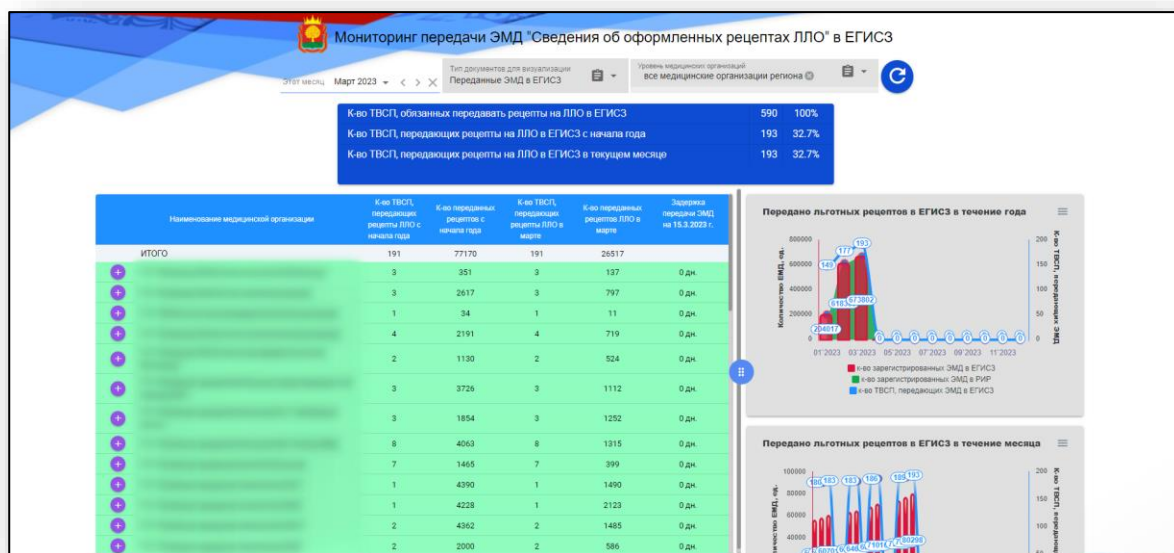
Мониторинг передачи ЭМД "Сведения об оформленных рецептах ЛЛО" в ЕГИСЗ

Этот месяц Март 2023 ▾ < > ✕

Тип документов для визуализации
Переданные ЭМД в ЕГИСЗ

Уровень медицинских организаций
все медицинские организации региона

| | | |
|---|---|---|
| К-во ТВСП, обязанных передавать рецепты на ЛЛО в ЕГИСЗ | 590 | 100% |
| К-во ТВСП, передающих рецепты на ЛЛО в ЕГИСЗ с начала года | 193 | 32.7% |
| К-во ТВСП, передающих рецепты на ЛЛО в ЕГИСЗ в текущем месяце | 193 | 32.7% |

| Наименование медицинской организации | К-во ТВСП, передающих рецепты ЛЛО с начала года | К-во переданных рецептов с начала года | К-во ТВСП, передающих рецепты ЛЛО в марте | К-во переданных рецептов ЛЛО в марте | Задержка передачи ЭМД на 15.3.2023 г. |
|---|---|---|---|---|---|
| ИТОГО | 191 | 77170 | 191 | 26517 | |
| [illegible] | 3 | 351 | 3 | 137 | 0 дн. |
| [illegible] | 3 | 2617 | 3 | 797 | 0 дн. |
| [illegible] | 1 | 34 | 1 | 11 | 0 дн. |
| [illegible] | 4 | 2191 | 4 | 719 | 0 дн. |
| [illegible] | 2 | 1130 | 2 | 524 | 0 дн. |
| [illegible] | 3 | 3726 | 3 | 1112 | 0 дн. |
| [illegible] | 3 | 1854 | 3 | 1252 | 0 дн. |
| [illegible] | 8 | 4063 | 8 | 1315 | 0 дн. |
| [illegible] | 7 | 1465 | 7 | 399 | 0 дн. |
| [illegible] | 1 | 4390 | 1 | 1490 | 0 дн. |
| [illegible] | 1 | 4228 | 1 | 2123 | 0 дн. |
| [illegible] | 2 | 4362 | 2 | 1485 | 0 дн. |
| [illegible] | 2 | 2000 | 2 | 586 | 0 дн. |

Передано льготных рецептов в ЕГИСЗ в течение года

Количество ЭМД, ед.
К-во ТВСП, передающих ЭМД
800000
600000
400000
200000
0
200
150
100
50
0
149 177 193
61837 73802
20481
0 0 0 0 0 0 0 0 0
01'2023 03'2023 05'2023 07'2023 09'2023 11'2023
к-во зарегистрированных ЭМД в ЕГИСЗ
к-во зарегистрированных ЭМД в РИР
к-во ТВСП, передающих ЭМД в ЕГИСЗ

Передано льготных рецептов в ЕГИСЗ в течение месяца

Количество ЭМД, ед.
К-во ТВСП, передающ
100000
80000
60000
40000
200
150
100
180 183 183 186 188 193
80298